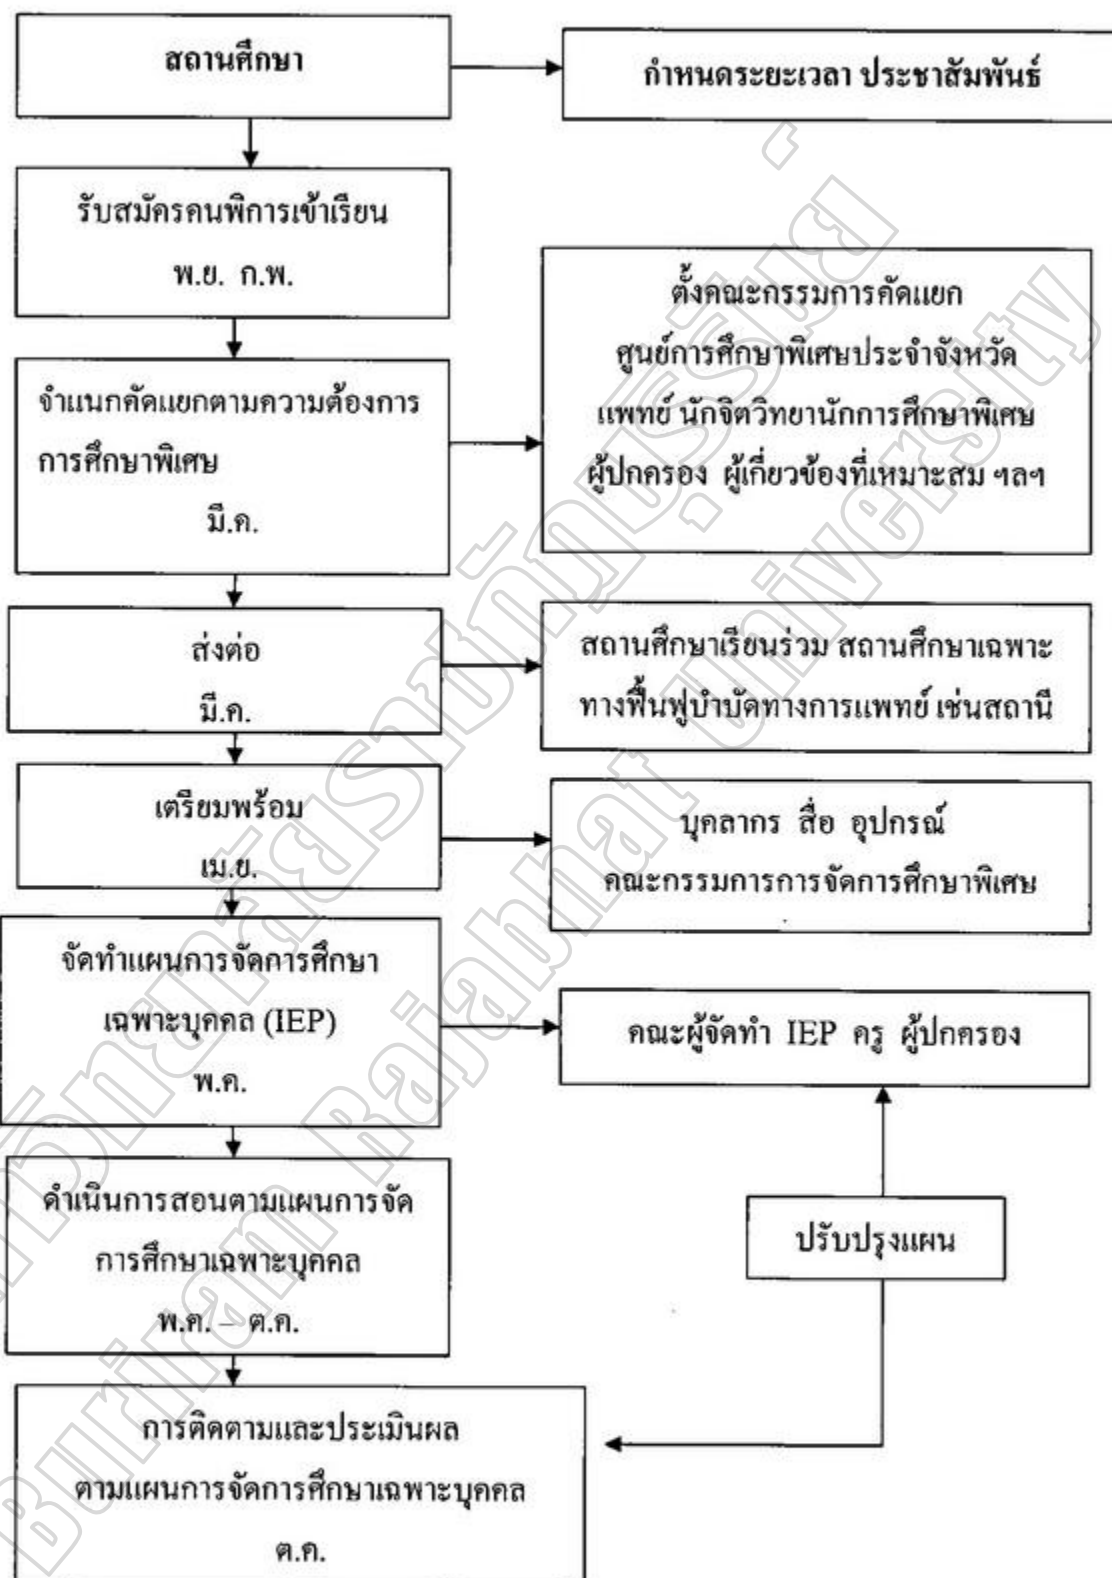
สถานศึกษา

กำหนดระยะเวลา ประชาสัมพันธ์

รับสมัครคนพิการเข้าเรียน
พ.ย. ก.พ.

ตั้งคณะกรรมการคัดแยก
ศูนย์การศึกษาพิเศษประจำจังหวัด
แพทย์ นักจิตวิทยานักการศึกษาพิเศษ
ผู้ปกครอง ผู้เกี่ยวข้องที่เหมาะสม ฯลฯ

จำแนกคัดแยกตามความต้องการ
การศึกษาพิเศษ
มี.ค.

ส่งต่อ
มี.ค.

สถานศึกษาเรียนร่วม สถานศึกษาเฉพาะ
ทางฟื้นฟูบำบัดทางการแพทย์ เช่นสถานี

เตรียมพร้อม
เม.ย.

บุคลากร สื่อ อุปกรณ์
คณะกรรมการการจัดการศึกษาพิเศษ

จัดทำแผนการจัดการศึกษา
เฉพาะบุคคล (IEP)
พ.ค.

คณะผู้จัดทำ IEP ครู ผู้ปกครอง

ดำเนินการสอนตามแผนการจัด
การศึกษาเฉพาะบุคคล
พ.ค. – ต.ค.

ปรับปรุงแผน

การติดตามและประเมินผล
ตามแผนการจัดการศึกษาเฉพาะบุคคล
ต.ค.

สำนักวิทยบริการ มหาวิทยาลัยราชภัฏบุรีรัมย์
Buriram Rajabhat University